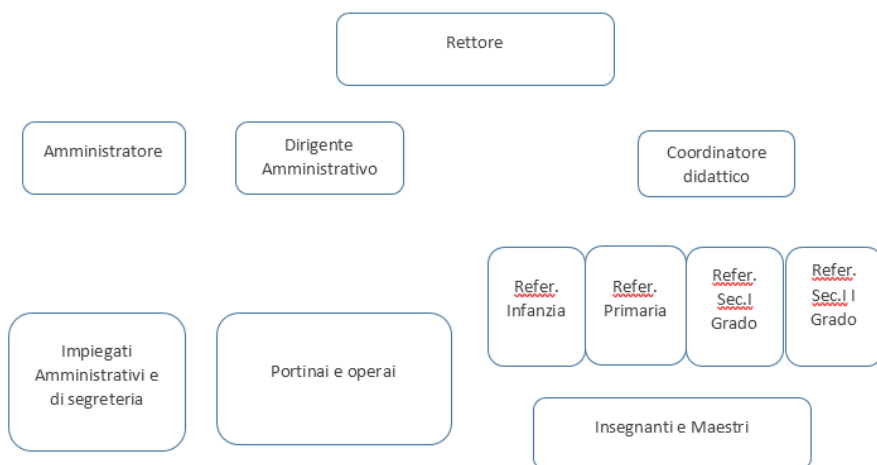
Rettore

Amministratore

Dirigente Amministrativo

Coordinatore didattico

Refer. Infanzia

Refer. Primaria

Refer. Sec.I Grado

Refer. Sec.I I Grado

Impiegati Amministrativi e di segreteria

Portinai e operai

Insegnanti e Maestri